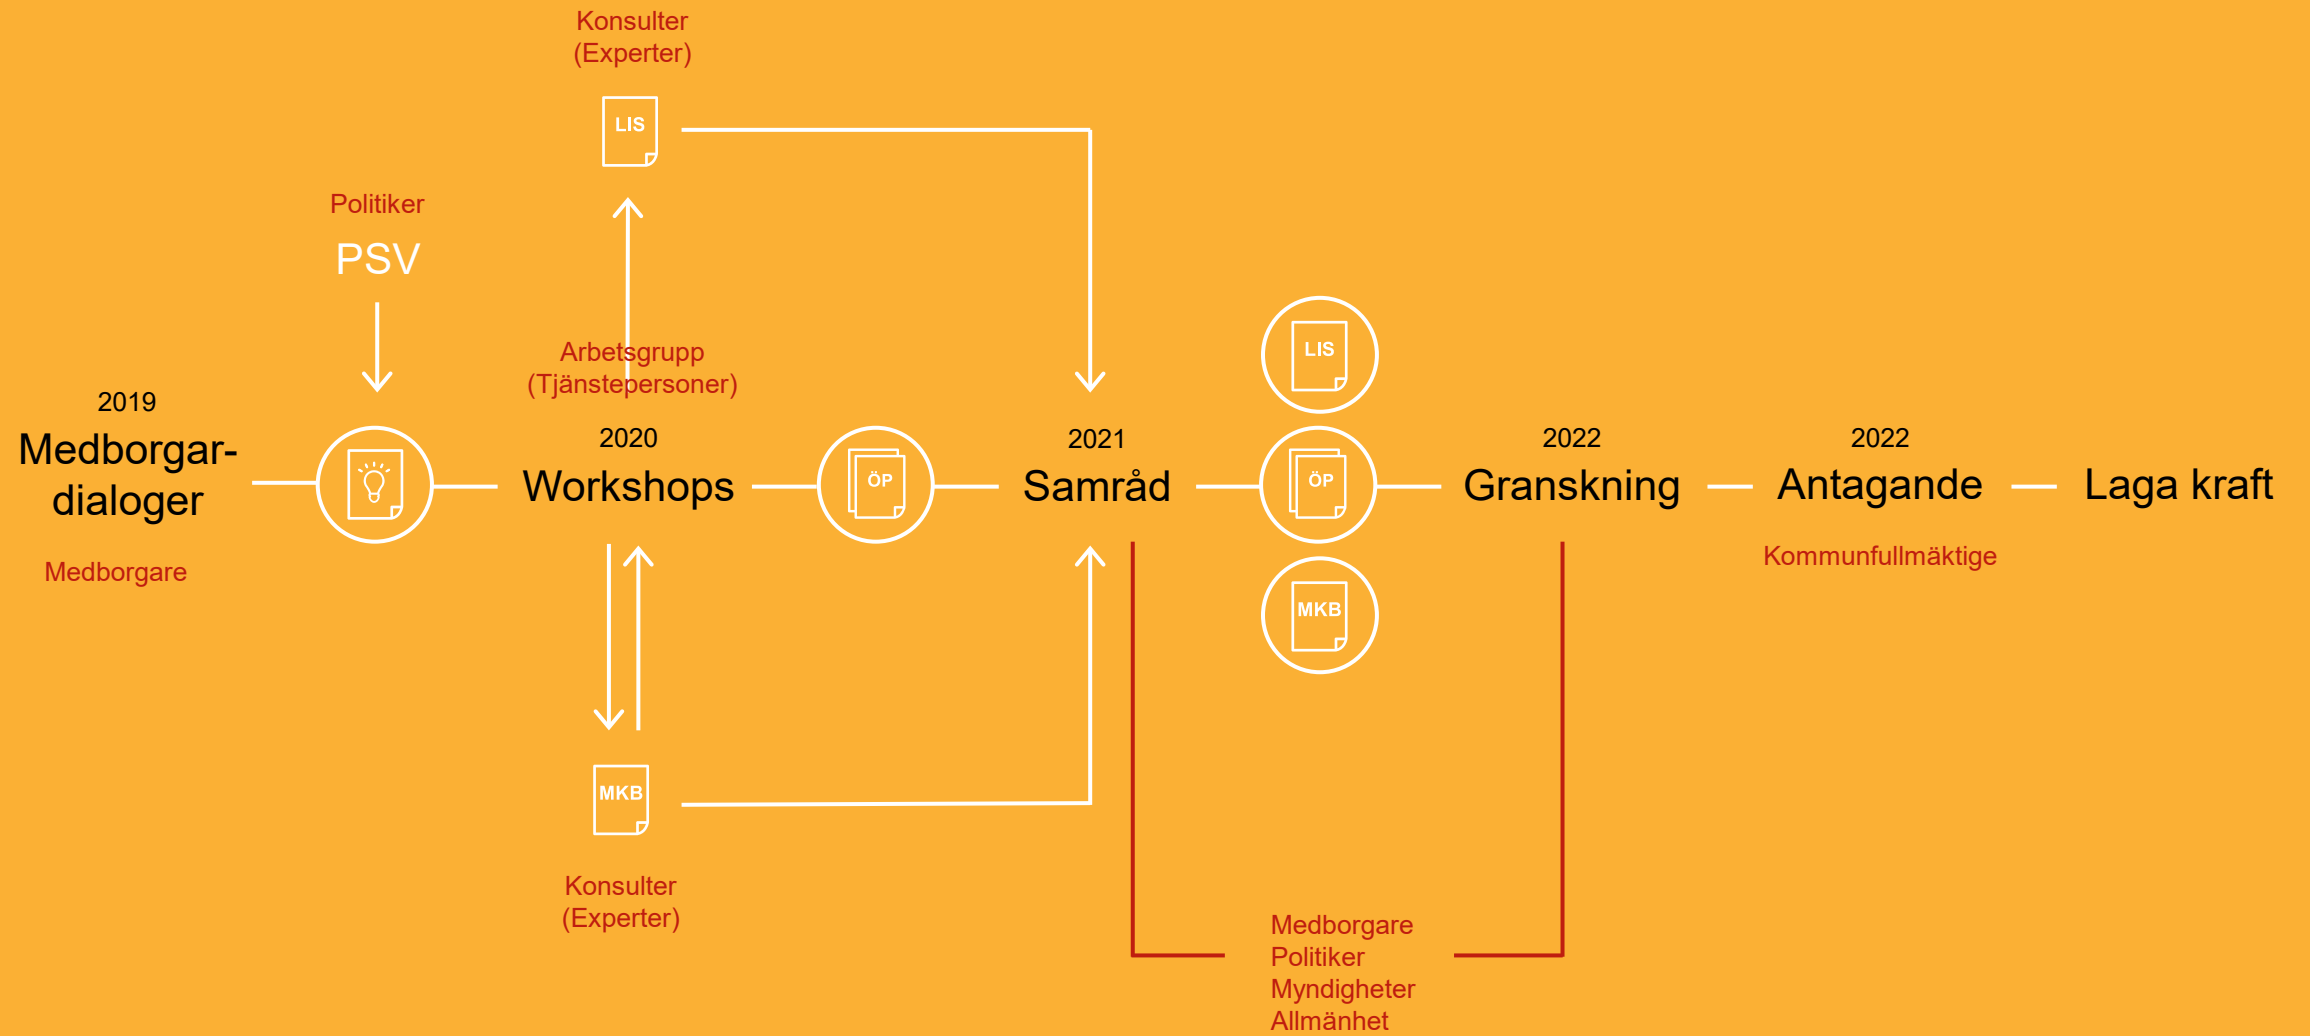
Konsulter
(Experter)

LIS

Politiker

PSV

Arbetsgrupp
(Tjänstepersoner)

2019
Medborgardialoger

Medborgare

2020
Workshops

ÖP

2021
Samråd

LIS

ÖP

MKB

2022
Granskning

2022
Antagande

Kommunfullmäktige

Laga kraft

MKB

Konsulter
(Experter)

Medborgare
Politiker
Myndigheter
Allmänhet